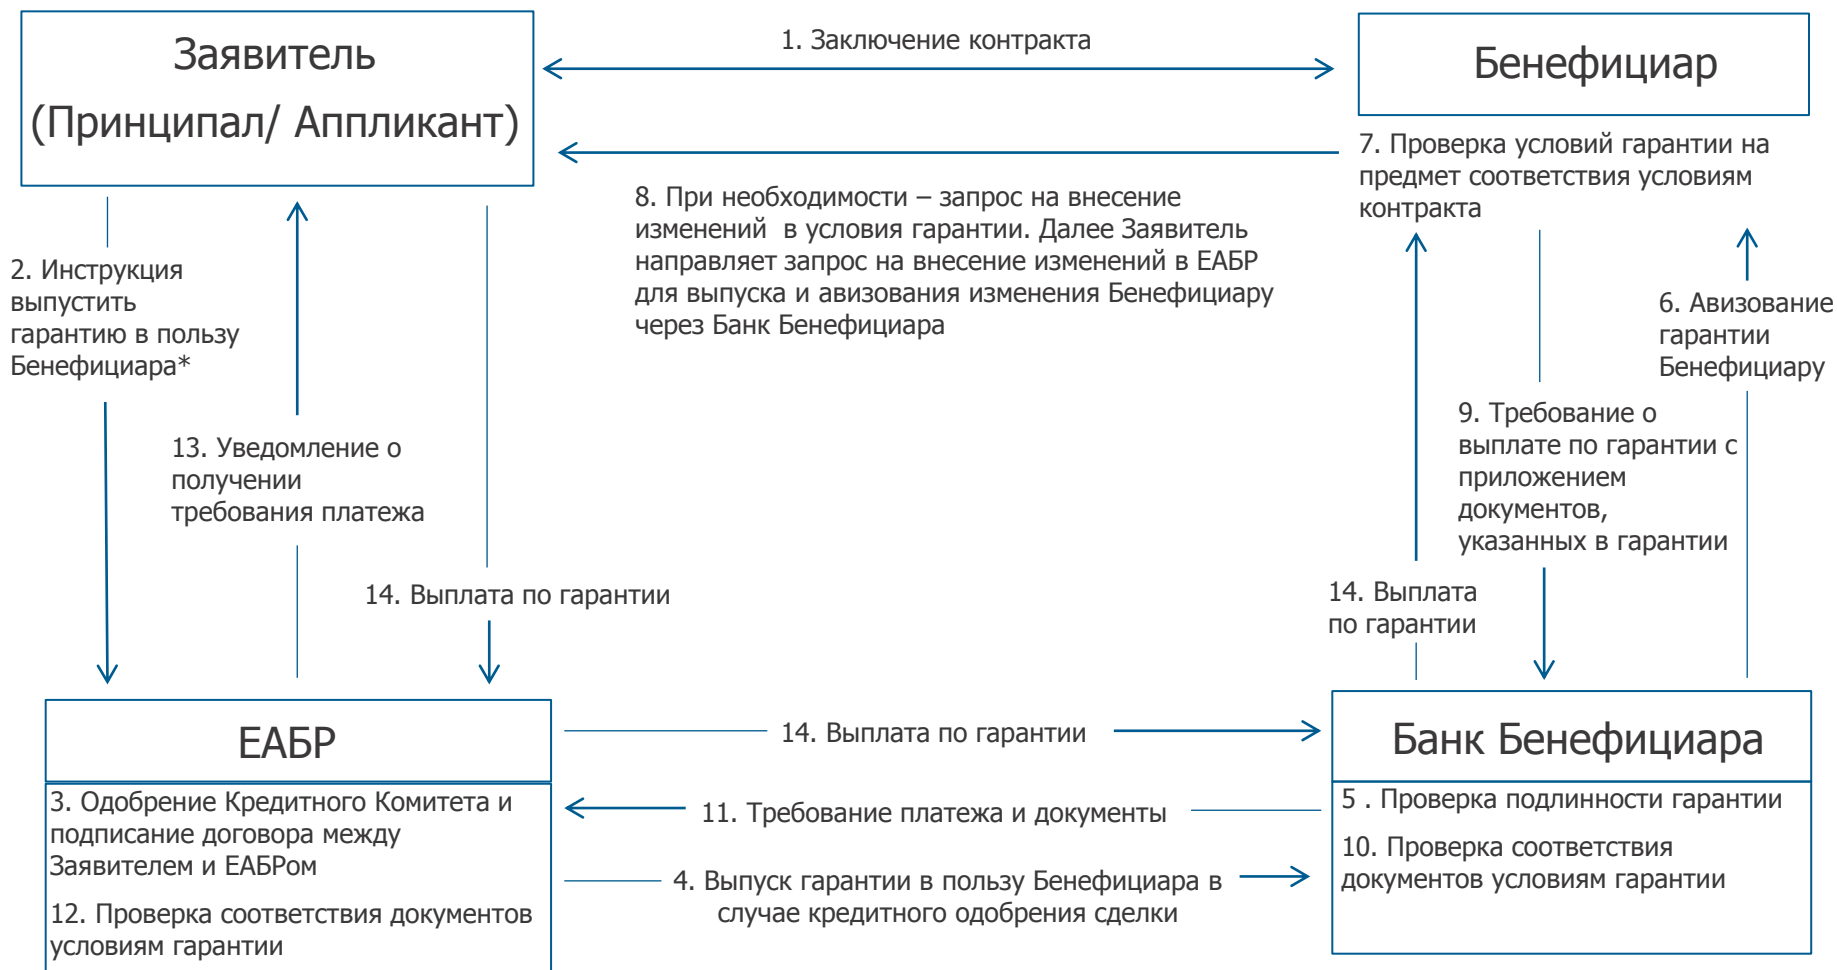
Заявитель (Принципал/ Аппликант)

1. Заключение контракта

Бенефициар

7. Проверка условий гарантии на предмет соответствия условиям контракта

8. При необходимости – запрос на внесение изменений в условия гарантии. Далее Заявитель направляет запрос на внесение изменений в ЕАБР для выпуска и авизования изменения Бенефициару через Банк Бенефициара

2. Инструкция выпустить гарантию в пользу Бенефициара*

6. Авизование гарантии Бенефициару

9. Требование о выплате по гарантии с приложением документов, указанных в гарантии

13. Уведомление о получении требования платежа

14. Выплата по гарантии

14. Выплата по гарантии

ЕАБР

14. Выплата по гарантии

Банк Бенефициара

3. Одобрение Кредитного Комитета и подписание договора между Заявителем и ЕАБРом

11. Требование платежа и документы

5 . Проверка подлинности гарантии

10. Проверка соответствия документов условиям гарантии

4. Выпуск гарантии в пользу Бенефициара в случае кредитного одобрения сделки

12. Проверка соответствия документов условиям гарантии